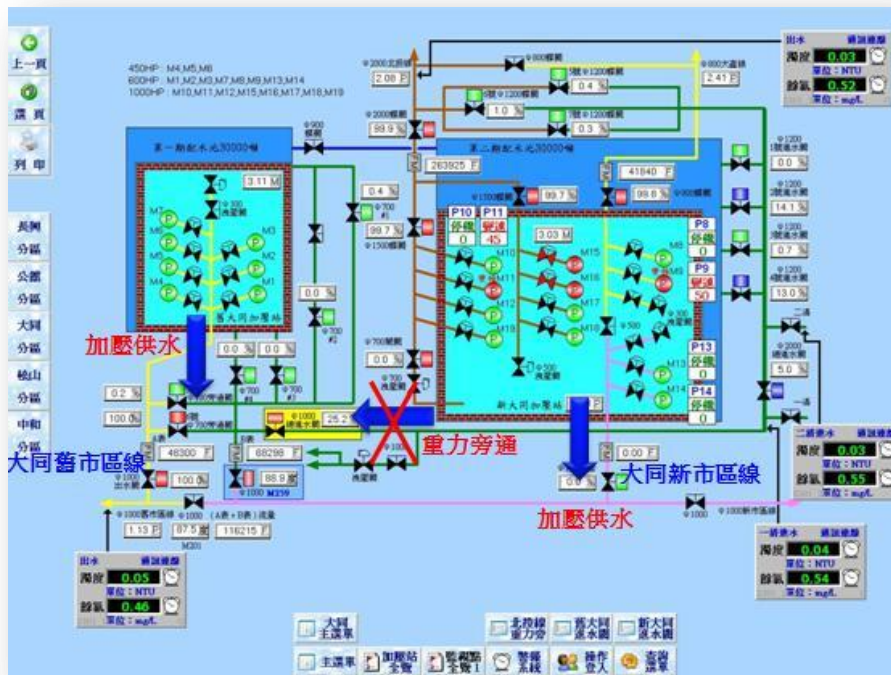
上一頁
還頁
列印
長興分區
公館分區
大同分區
硫山分區
中和分區

450HP：M4,M5,M6
600HP：M1,M2,M3,M7,M8,M9,M13,M14
1000HP：M10,M11,M12,M15,M16,M17,M18,M19

φ2000北起線 2.08 F
φ900蝶閥
φ800大直線 2.41 F
φ1200蝶閥 0.4 %
φ1200蝶閥 1.0 %
φ1200蝶閥 0.3 %
φ2000蝶閥 99.9 %
第一期配水池30000噸
第二期配水池30000噸
263925 F
41840 F
φ900蝶閥
φ1700蝶閥 99.7 %
99.8 %
3.11 M
φ300洩泥閥
M7 M6 M5 M4 M3 M2 M1
舊大同加壓站
0.4 %
φ700 #1
99.7 %
φ1500蝶閥
0.0 %
φ700 #2
P10 P11
停機 變速
0 45
3.03 M
M10 M11 M12 M19
M15 M16 M17 M18
M8 M9
P8 停機 0
P9 變速 50
φ500洩泥閥
φ500
φ300
P13 停機 0
P14 停機 0
M13 M14
新大同加壓站
φ1200 1號進水閥 0.0 %
φ1200 2號進水閥 14.1 %
φ1200 3號進水閥 0.7 %
φ1200 4號進水閥 13.0 %
二站
φ2000 總進水閥 5.0 %
一站
φ700蝶閥 0.0 %
0.0 % 0.0 %
φ700 #3
φ700 #4
加壓供水
0.2 %
100 %
φ700蝶閥
φ700蝶閥
φ1000 總進水閥 25.2 %
重力旁通
A表 46300 F
B表 68298 F
洩泥閥
88.9 度
φ1000 M259
0.00 F
0.0 %
大同舊市區線
φ1000 出水閥 100 %
大同新市區線
φ1000舊市區線 φ1000 (A表+B表)流量
1.13 F 87.5 度 116215 F
M201
加壓供水
φ1000
φ1000新市區線

出水 趨勢線
濁度 0.03
單位：NTU
餘氯 0.52
單位：mg/L

二號進水 趨勢線
濁度 0.03
單位：NTU
餘氯 0.55
單位：mg/L

一號進水 趨勢線
濁度 0.04
單位：NTU
餘氯 0.54
單位：mg/L

出水 趨勢線
濁度 0.05
單位：NTU
餘氯 0.46
單位：mg/L

大同主選單
北投線重力旁
舊大同送水圖
新大同送水圖
主選單
加壓站全覽
監視點全覽1
警報系統
操作登入
查詢歷史